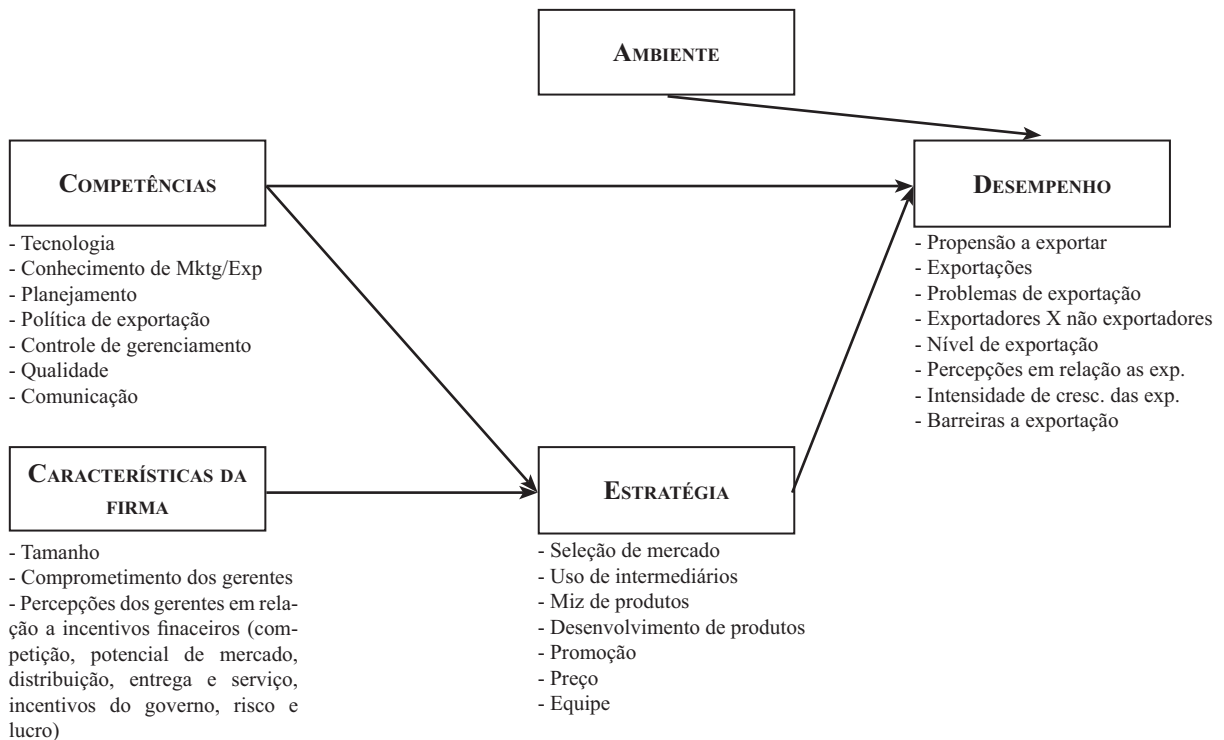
AMBIENTE

COMPETÊNCIAS

- Tecnologia
- Conhecimento de Mktg/Exp
- Planejamento
- Política de exportação
- Controle de gerenciamento
- Qualidade
- Comunicação

DESEMPENHO

- Propensão a exportar
- Exportações
- Problemas de exportação
- Exportadores X não exportadores
- Nível de exportação
- Percepções em relação as exp.
- Intensidade de cresc. das exp.
- Barreiras a exportação

CARACTERÍSTICAS DA FIRMA

- Tamanho
- Comprometimento dos gerentes
- Percepções dos gerentes em relação a incentivos finaceiros (competição, potencial de mercado, distribuição, entrega e serviço, incentivos do governo, risco e lucro)

ESTRATÉGIA

- Seleção de mercado
- Uso de intermediários
- Miz de produtos
- Desenvolvimento de produtos
- Promoção
- Preço
- Equipe